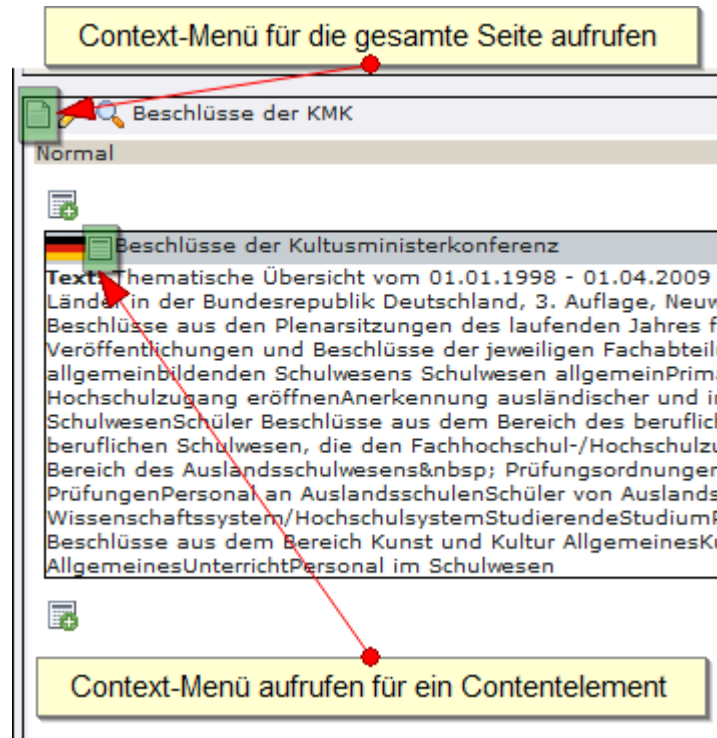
Context-Menü für die gesamte Seite aufrufen

Beschlüsse der KMK

Normal

Beschlüsse der Kultusministerkonferenz

Text: Thematische Übersicht vom 01.01.1998 - 01.04.2009 Länder in der Bundesrepublik Deutschland, 3. Auflage, Neuw Beschlüsse aus den Plenarsitzungen des laufenden Jahres f Veröffentlichungen und Beschlüsse der jeweiligen Fachabteil allgemeinbildenden Schulwesens Schulwesen allgemeinPrima Hochschulzugang eröffnenAnerkennung ausländischer und i SchulwesenSchüler Beschlüsse aus dem Bereich des beruflich beruflichen Schulwesen, die den Fachhochschul-/Hochschulzu Bereich des Auslandsschulwesens&nbsp; Prüfungsordnungen PrüfungenPersonal an AuslandsschulenSchüler von Auslands Wissenschaftssystem/HochschulsystemStudierendeStudium Beschlüsse aus dem Bereich Kunst und Kultur AllgemeinesK AllgemeinesUnterrichtPersonal im Schulwesen

Context-Menü aufrufen für ein Contentelement